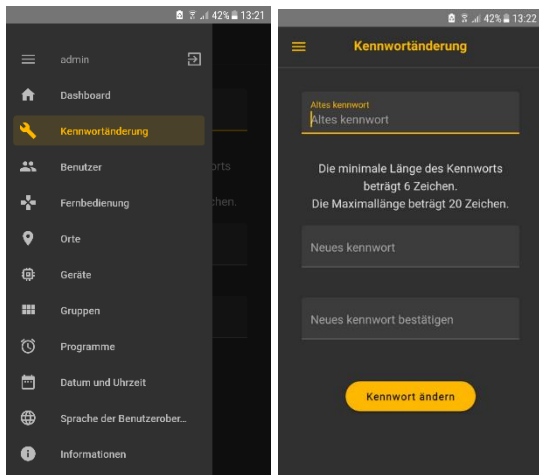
42% 13:21

admin

Dashboard

Kennwortänderung

Benutzer

Fernbedienung

Orte

Geräte

Gruppen

Programme

Datum und Uhrzeit

Sprache der Benutzerober...

Informationen

orts

chen.

42% 13:22

Kennwortänderung

Altes kennwort

Altes kennwort

Die minimale Länge des Kennworts beträgt 6 Zeichen. Die Maximallänge beträgt 20 Zeichen.

Neues kennwort

Neues kennwort bestätigen

Kennwort ändern